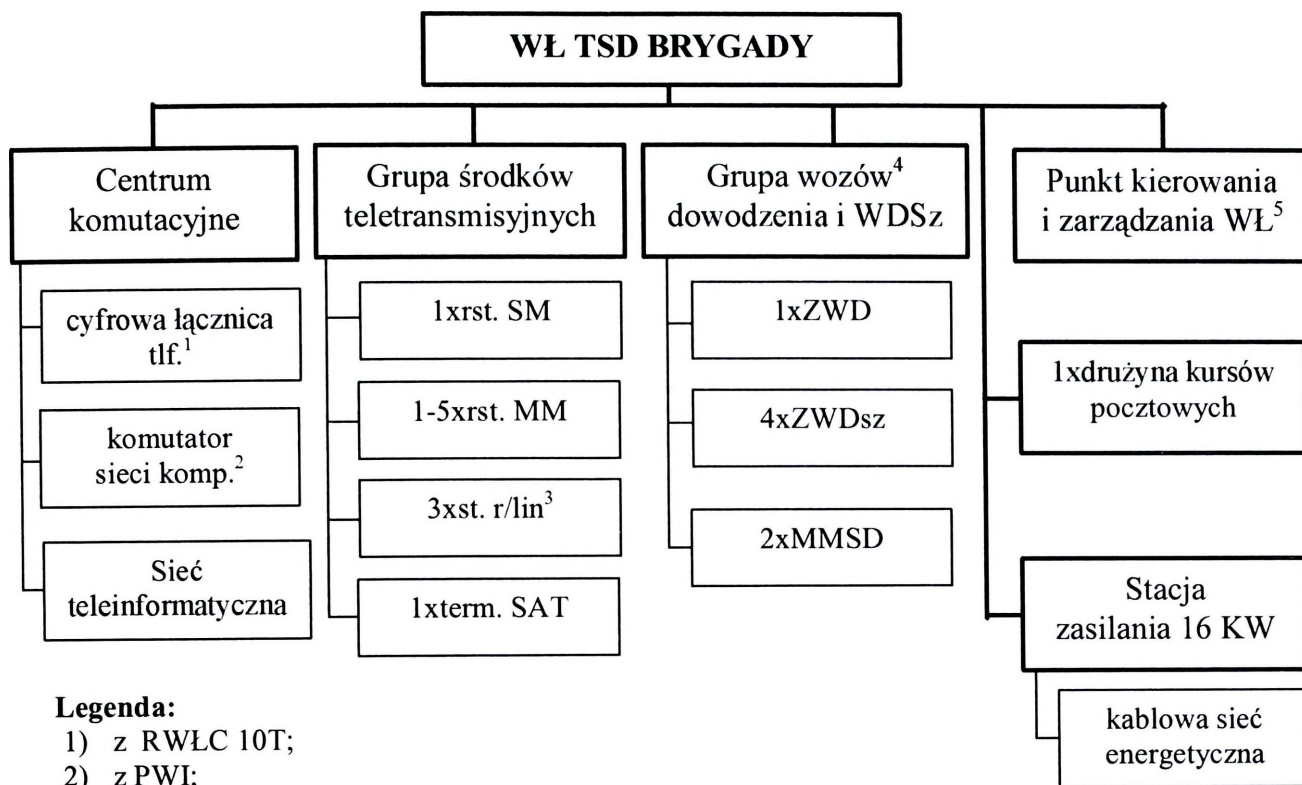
WŁ TSD BRYGADY

Centrum komutacyjne

cyfrowa łącznica tlf.$^1$

komutator sieci komp.$^2$

Sieć teleinformatyczna

Grupa środków teletransmisyjnych

1xrst. SM

1-5xrst. MM

3xst. r/lin$^3$

1xterm. SAT

Grupa wozów$^4$ dowodzenia i WDSz

1xZWD

4xZWDsz

2xMMSD

Punkt kierowania i zarządzania WŁ$^5$

1xdrużyna kursów pocztowych

Stacja zasilania 16 KW

kablowa sieć energetyczna

Legenda:
1) z RWŁC 10T;
2) z PWI;